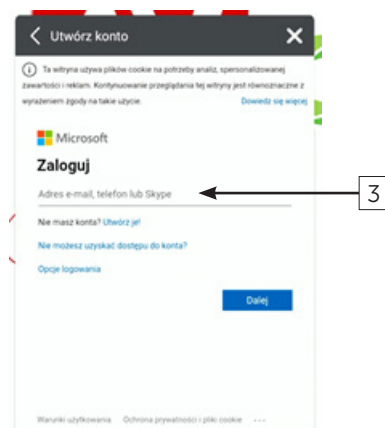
Utwórz konto

Ta witryna używa plików cookie na potrzeby analiz, spersonalizowanej zawartości i reklam. Kontynuowanie przeglądania tej witryny jest równoznaczne z wyrażeniem zgody na takie użycie. Dowiedz się więcej

Microsoft

Zaloguj

Adres e-mail, telefon lub Skype

3

Nie masz konta? Utwórz je!

Nie możesz uzyskać dostępu do konta?

Opcje logowania

Dalej

Warunki użytkowania Ochrona prywatności i pliki cookie ···